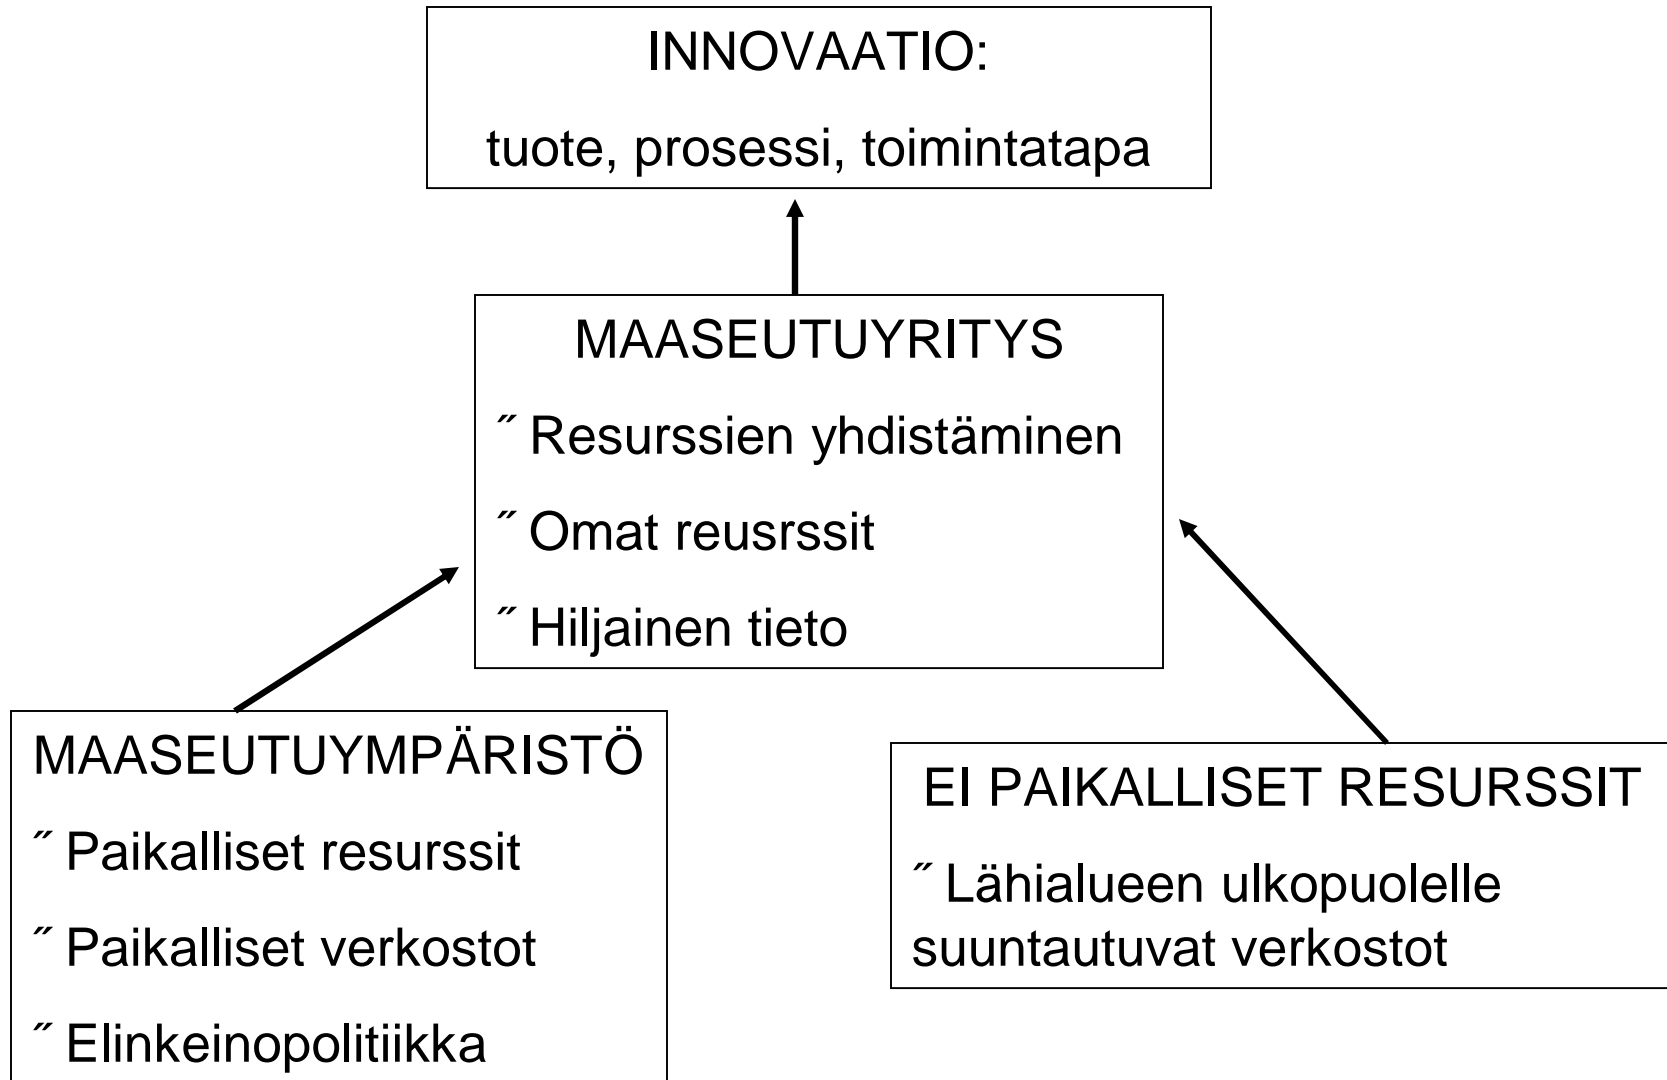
INNOVAATIO:

tuote, prosessi, toimintatapa

MAASEUTUYRITYS

˝ Resurssien yhdistäminen

˝ Omat reusrssit

˝ Hiljainen tieto

MAASEUTUYMPÄRISTÖ

˝ Paikalliset resurssit

˝ Paikalliset verkostot

˝ Elinkeinopolitiikka

EI PAIKALLISET RESURSSIT

˝ Lähialueen ulkopuolelle suuntautuvat verkostot